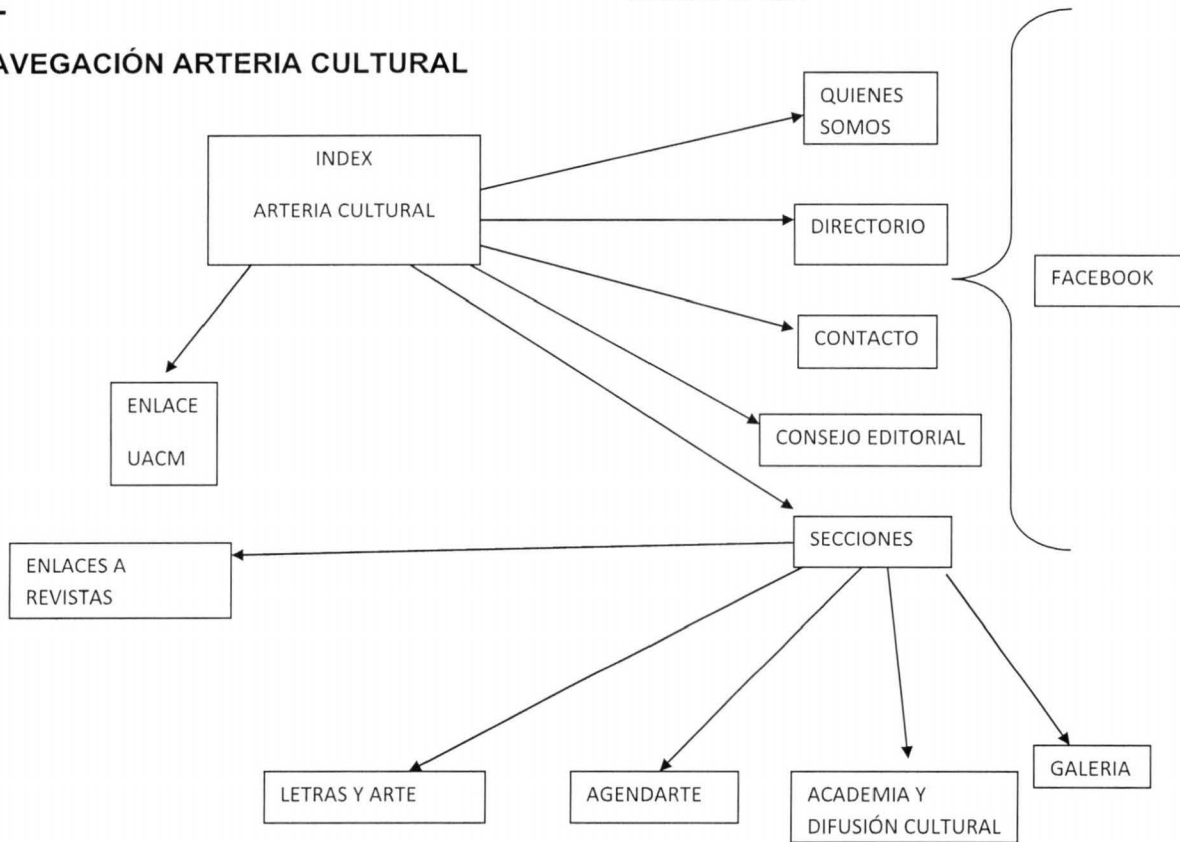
AVEGACIÓN ARTERIA CULTURAL

INDEX

ARTERIA CULTURAL

QUIENES SOMOS

DIRECTORIO

CONTACTO

CONSEJO EDITORIAL

FACEBOOK

ENLACE

UACM

SECCIONES

ENLACES A REVISTAS

LETRAS Y ARTE

AGENDARTE

ACADEMIA Y DIFUSIÓN CULTURAL

GALERIA